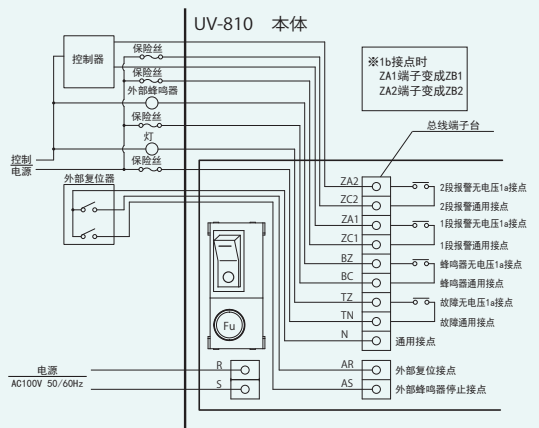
UV-810　本体

控制器

保险丝

保险丝

外部蜂鸣器

保险丝

灯

保险丝

控制电源

外部复位器

※1b接点时
ZA1端子变成ZB1
ZA2端子变成ZB2

总线端子台

ZA2
ZC2
ZA1
ZC1
BZ
BC
TZ
TN
N

2段报警无电压1a接点
2段报警通用接点
1段报警无电压1a接点
1段报警通用接点
蜂鸣器无电压1a接点
蜂鸣器通用接点
故障无电压1a接点
故障通用接点
通用接点

Fu

电源
AC100V 50/60Hz

R
S

AR
AS

外部复位接点
外部蜂鸣器停止接点